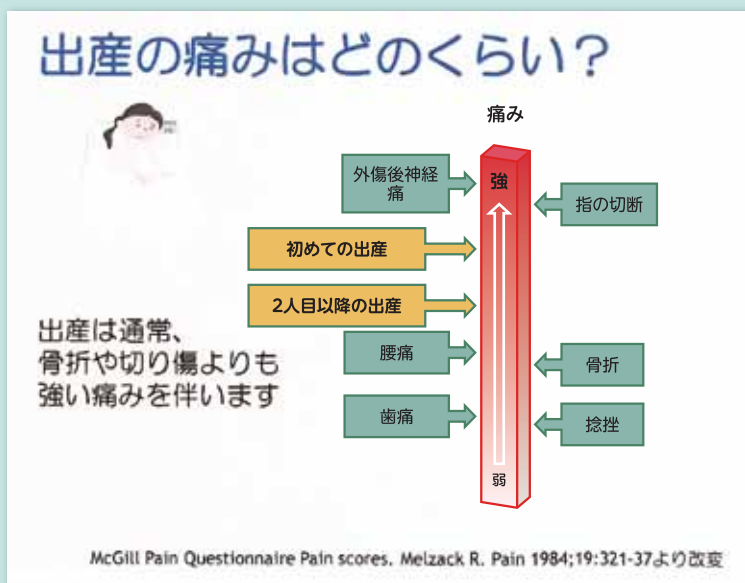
出産の痛みはどのくらい？

痛み

強

弱

外傷後神経痛

初めての出産

2人目以降の出産

腰痛

歯痛

指の切断

骨折

捻挫

出産は通常、骨折や切り傷よりも強い痛みを伴います

McGill Pain Questionnaire Pain scores. Melzack R. Pain 1984;19:321-37より改変